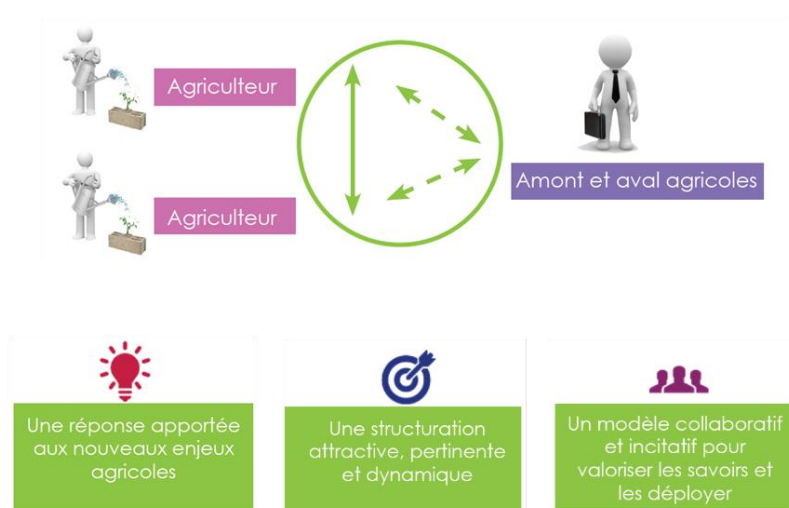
Agriculteur

Agriculteur

Amont et aval agricoles

Une réponse apportée aux nouveaux enjeux agricoles

Une structuration attractive, pertinente et dynamique

Un modèle collaboratif et incitatif pour valoriser les savoirs et les déployer